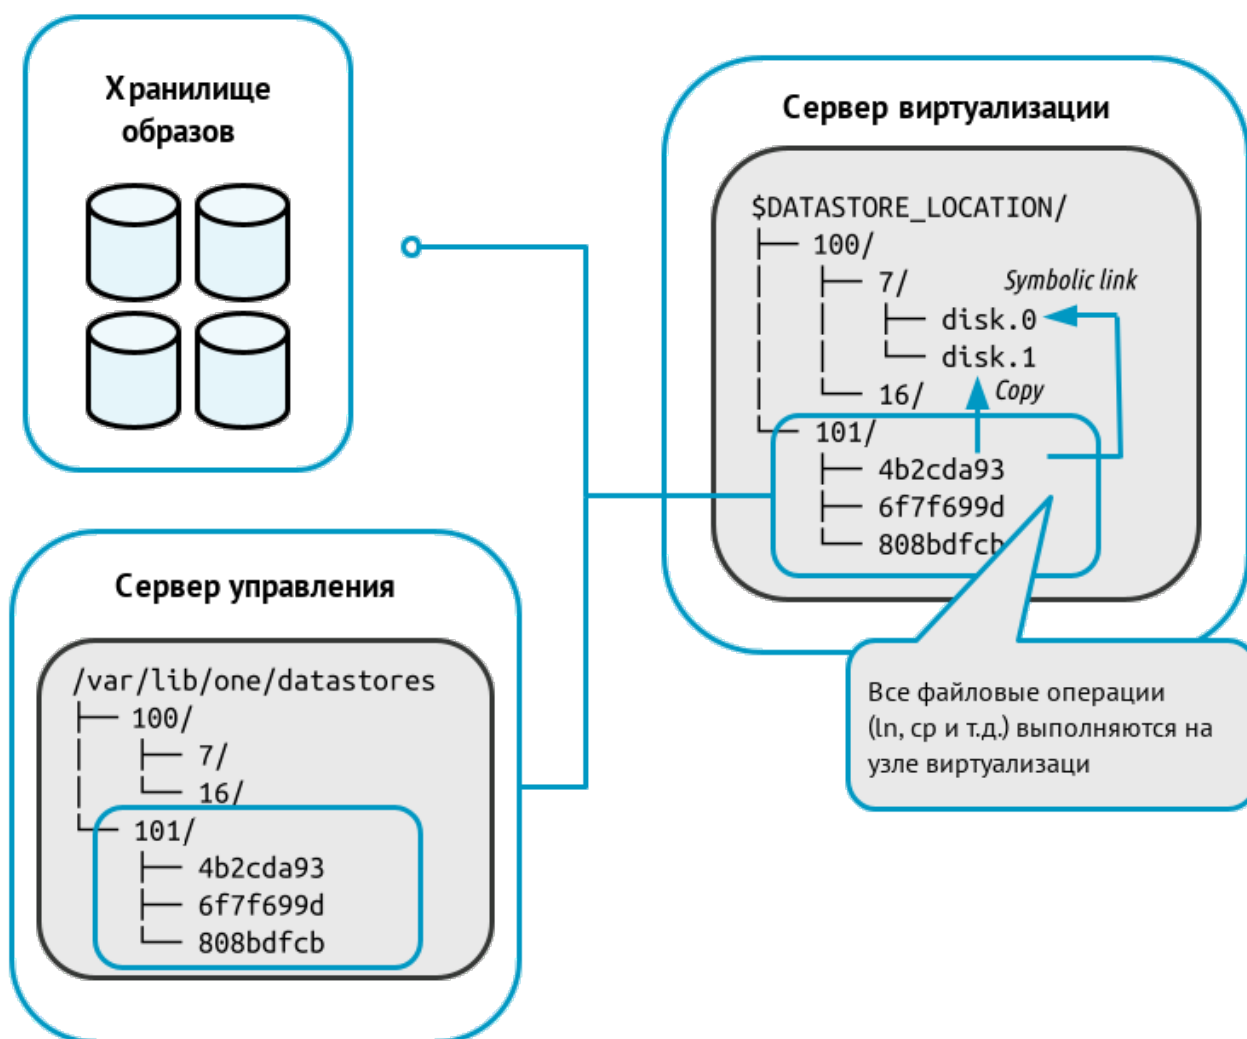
Хранилище образов

Сервер виртуализации

$DATASTORE_LOCATION/
├── 100/
│   ├── 7/
│   │   ├── disk.0
│   │   └── disk.1
│   └── 16/
└── 101/
    ├── 4b2cda93
    ├── 6f7f699d
    └── 808bdfcb

Symbolic link

Copy

Сервер управления

/var/lib/one/datastores
├── 100/
│   ├── 7/
│   └── 16/
└── 101/
    ├── 4b2cda93
    ├── 6f7f699d
    └── 808bdfcb

Все файловые операции (ln, cp и т.д.) выполняются на узле виртуализаци